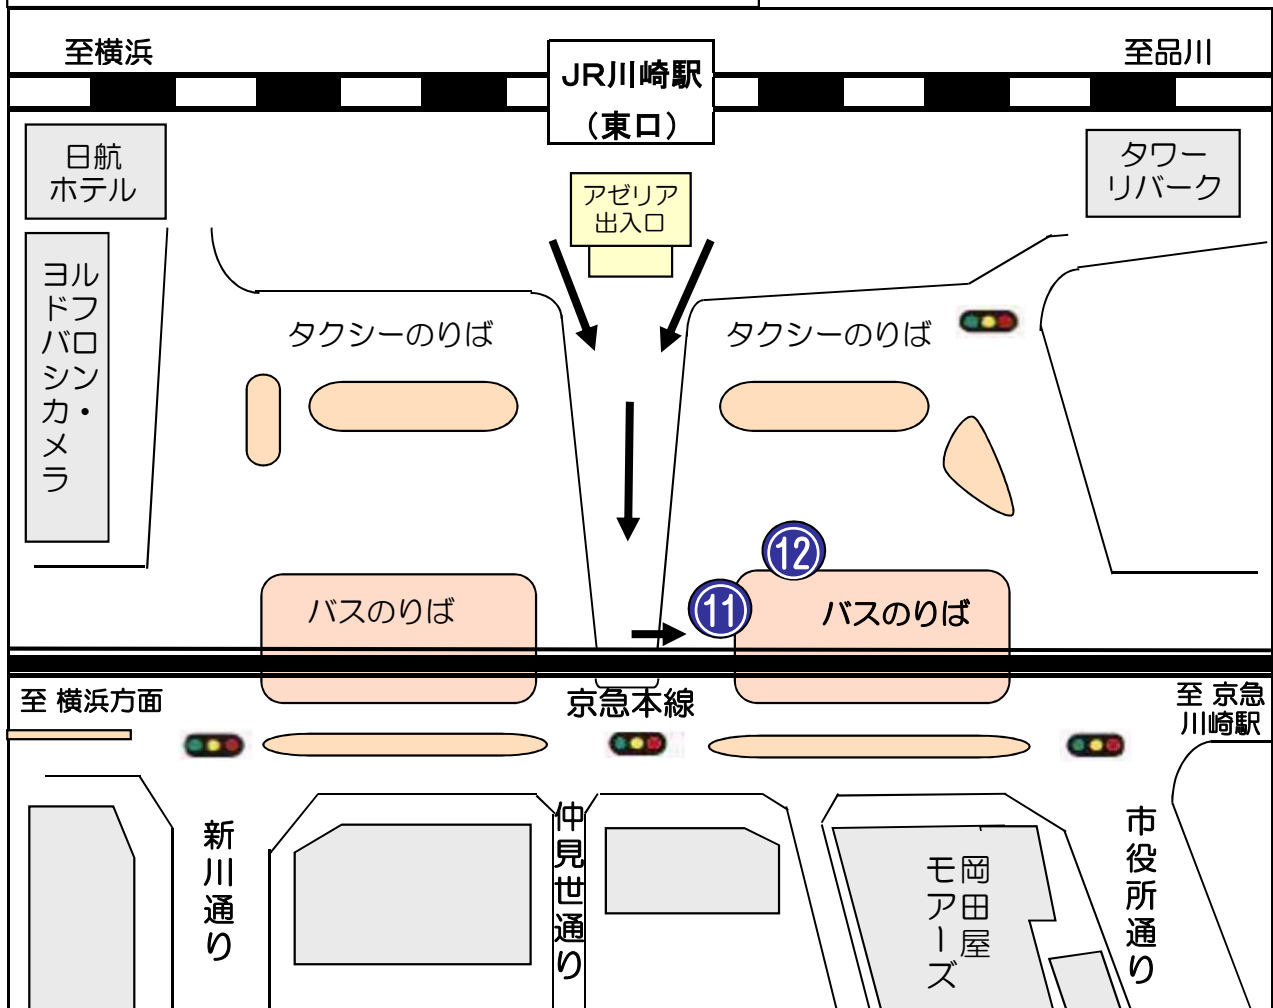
至横浜

JR川崎駅
（東口）

至品川

日航
ホテル

アゼリア
出入口

タワー
リバーク

ヨルドバシカメラ

タクシーのりば

タクシーのりば

⑫

⑪

バスのりば

バスのりば

至 横浜方面

京急本線

至 京急
川崎駅

新川通り

仲見世通り

岡田屋モアーズ

市役所通り